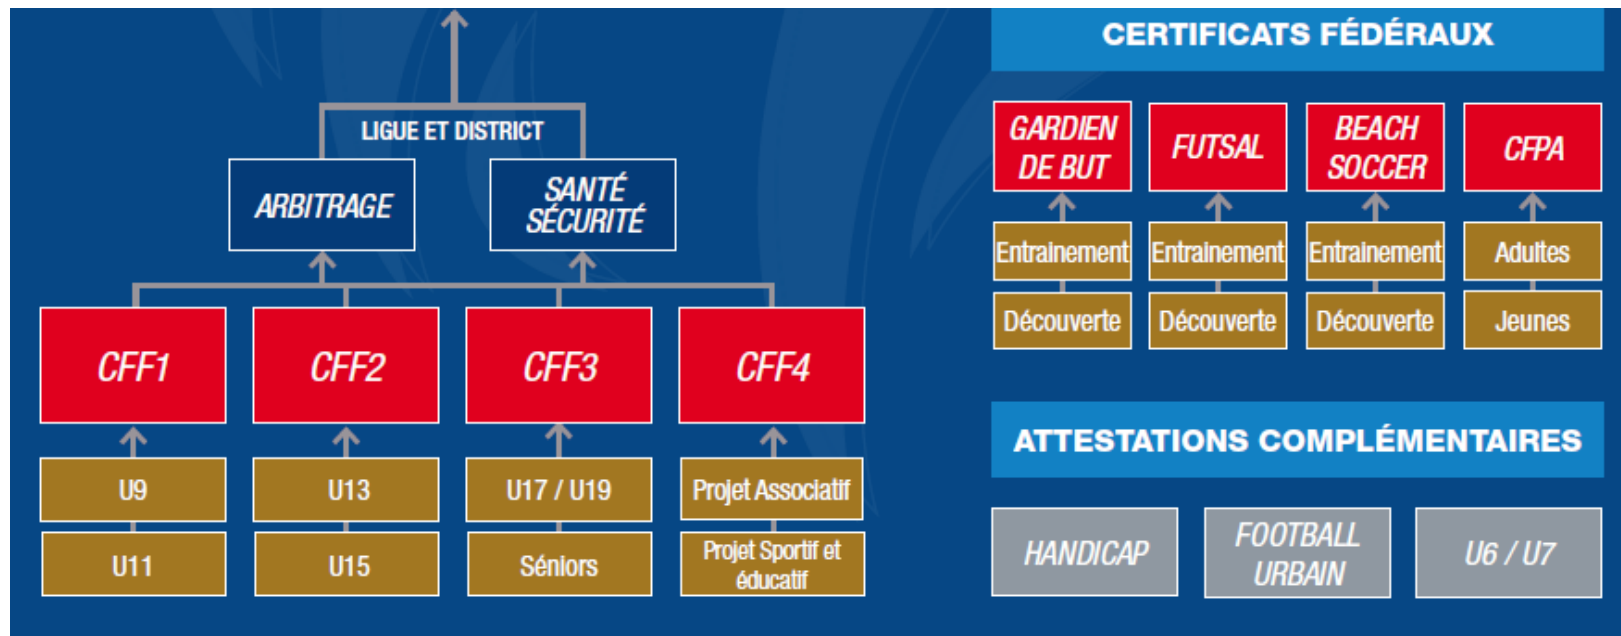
LIGUE ET DISTRICT

ARBITRAGE

SANTÉ SÉCURITÉ

CFF1

CFF2

CFF3

CFF4

U9

U11

U13

U15

U17 / U19

Séniors

Projet Associatif

Projet Sportif et éducatif

CERTIFICATS FÉDÉRAUX

GARDIEN DE BUT

FUTSAL

BEACH SOCCER

CFPA

Entrainement

Entrainement

Entrainement

Adultes

Découverte

Découverte

Découverte

Jeunes

ATTESTATIONS COMPLÉMENTAIRES

HANDICAP

FOOTBALL URBAIN

U6 / U7